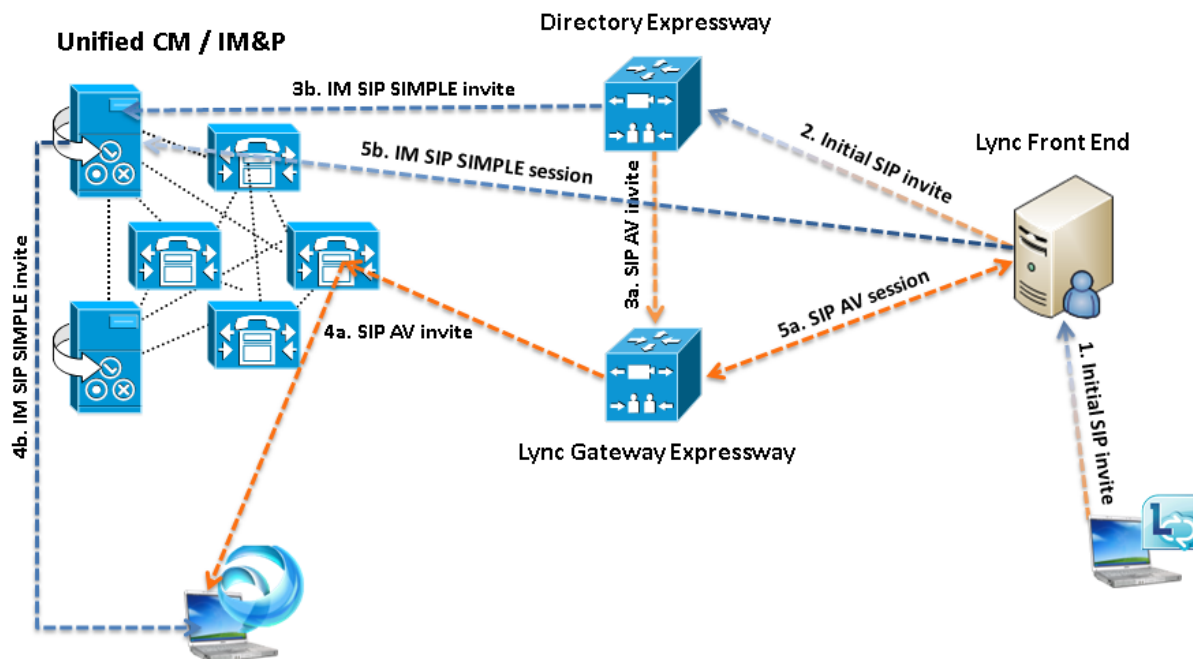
Unified CM / IM&P

Directory Expressway

Lync Front End

3b. IM SIP SIMPLE invite

2. Initial SIP invite

5b. IM SIP SIMPLE session

3a. SIP AV invite

5a. SIP AV session

4a. SIP AV invite

4b. IM SIP SIMPLE invite

Lync Gateway Expressway

1. Initial SIP invite